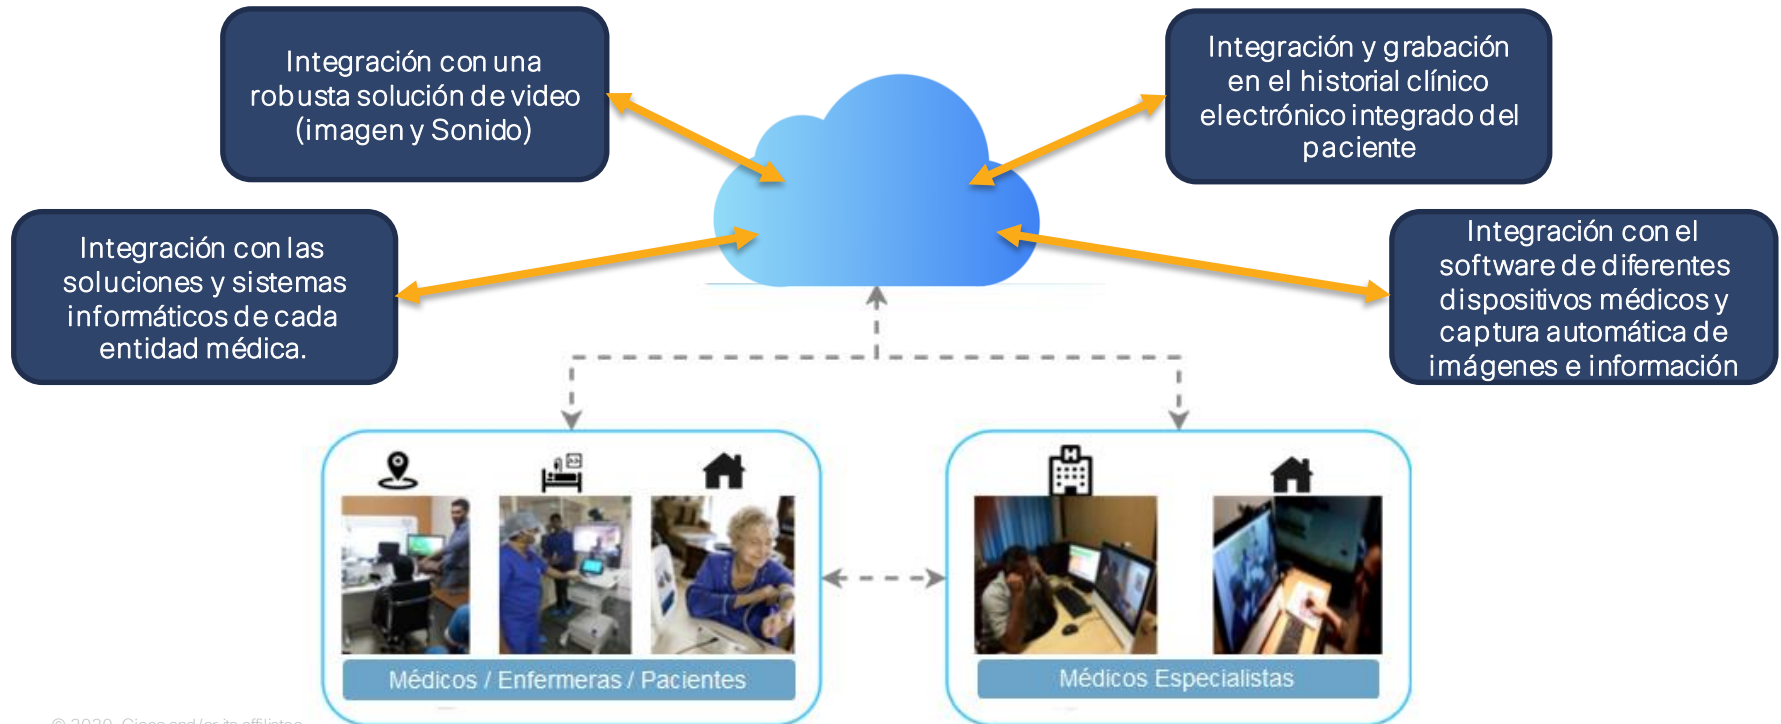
Integración con una robusta solución de video (imagen y Sonido)

Integración y grabación en el historial clínico electrónico integrado del paciente

Integración con las soluciones y sistemas informáticos de cada entidad médica.

Integración con el software de diferentes dispositivos médicos y captura automática de imágenes e información

Médicos / Enfermeras / Pacientes

Médicos Especialistas

© 2020 Cisco and/or its affiliates